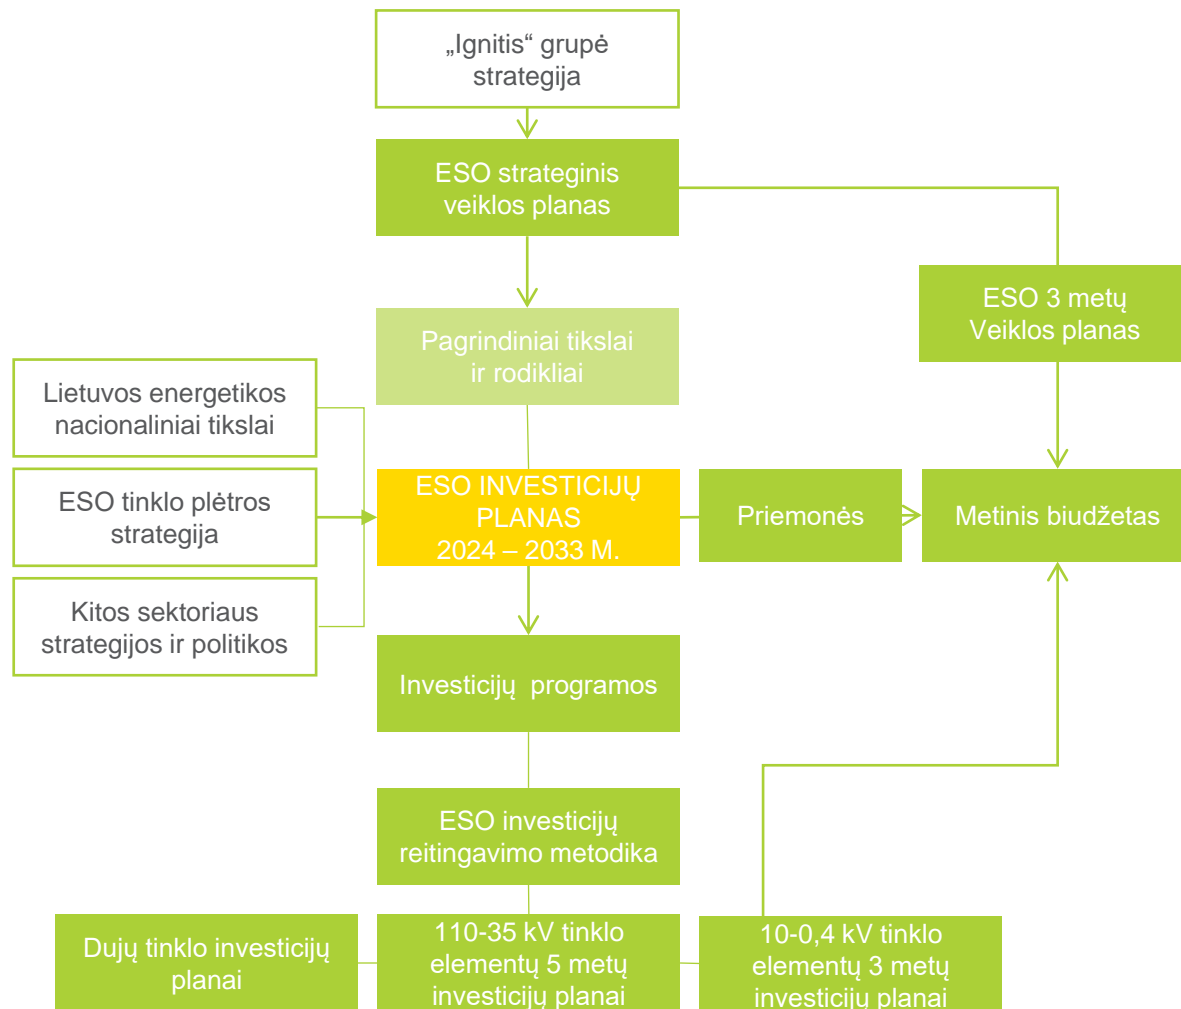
„Ignitis“ grupė strategija

ESO strateginis veiklos planas

ESO 3 metų Veiklos planas

Pagrindiniai tikslai ir rodikliai

Lietuvos energetikos nacionaliniai tikslai

ESO tinklo plėtros strategija

Kitos sektoriaus strategijos ir politikos

ESO INVESTICIJŲ PLANAS 2024 – 2033 M.

Priemonės

Metinis biudžetas

Investicijų programos

ESO investicijų reitingavimo metodika

Dujų tinklo investicijų planai

110-35 kV tinklo elementų 5 metų investicijų planai

10-0,4 kV tinklo elementų 3 metų investicijų planai